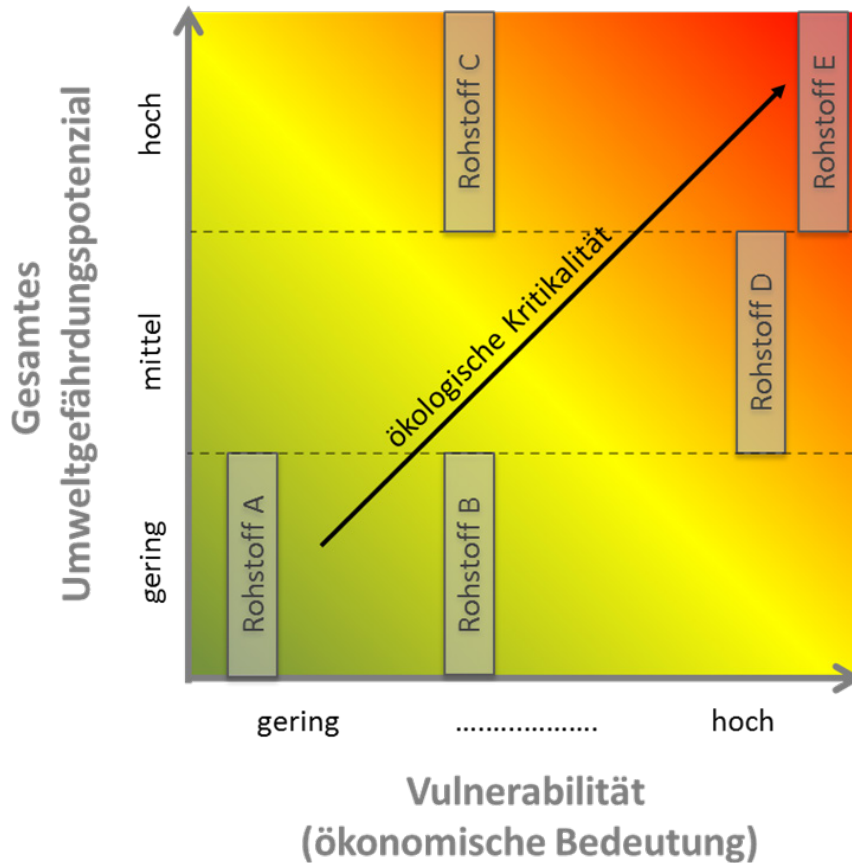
Gesamtes Umweltgefährdungspotenzial

hoch

mittel

gering

Rohstoff C

Rohstoff E

Rohstoff D

Rohstoff A

Rohstoff B

ökologische Kritikalität

gering

..................

hoch

Vulnerabilität (ökonomische Bedeutung)